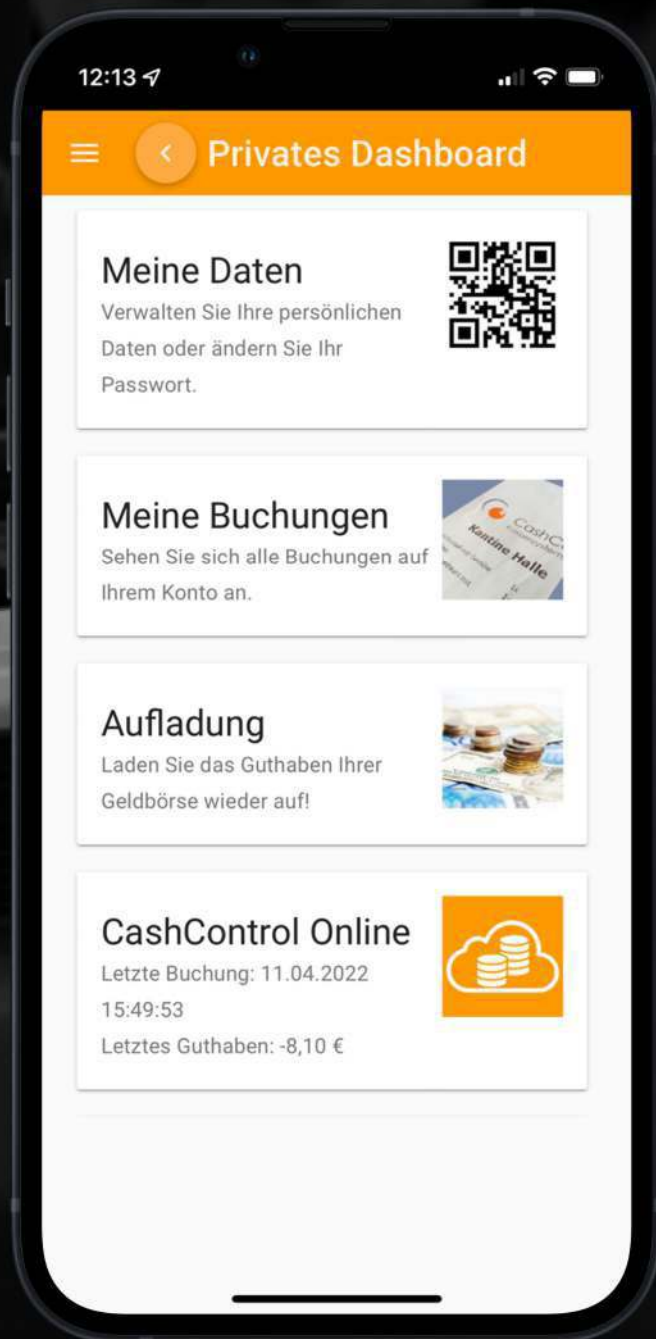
12:13

Privates Dashboard

Meine Daten
Verwalten Sie Ihre persönlichen Daten oder ändern Sie Ihr Passwort.

Meine Buchungen
Sehen Sie sich alle Buchungen auf Ihrem Konto an.

CashC
Kantine Halle

Aufladung
Laden Sie das Guthaben Ihrer Geldbörse wieder auf!

CashControl Online
Letzte Buchung: 11.04.2022 15:49:53
Letztes Guthaben: -8,10 €